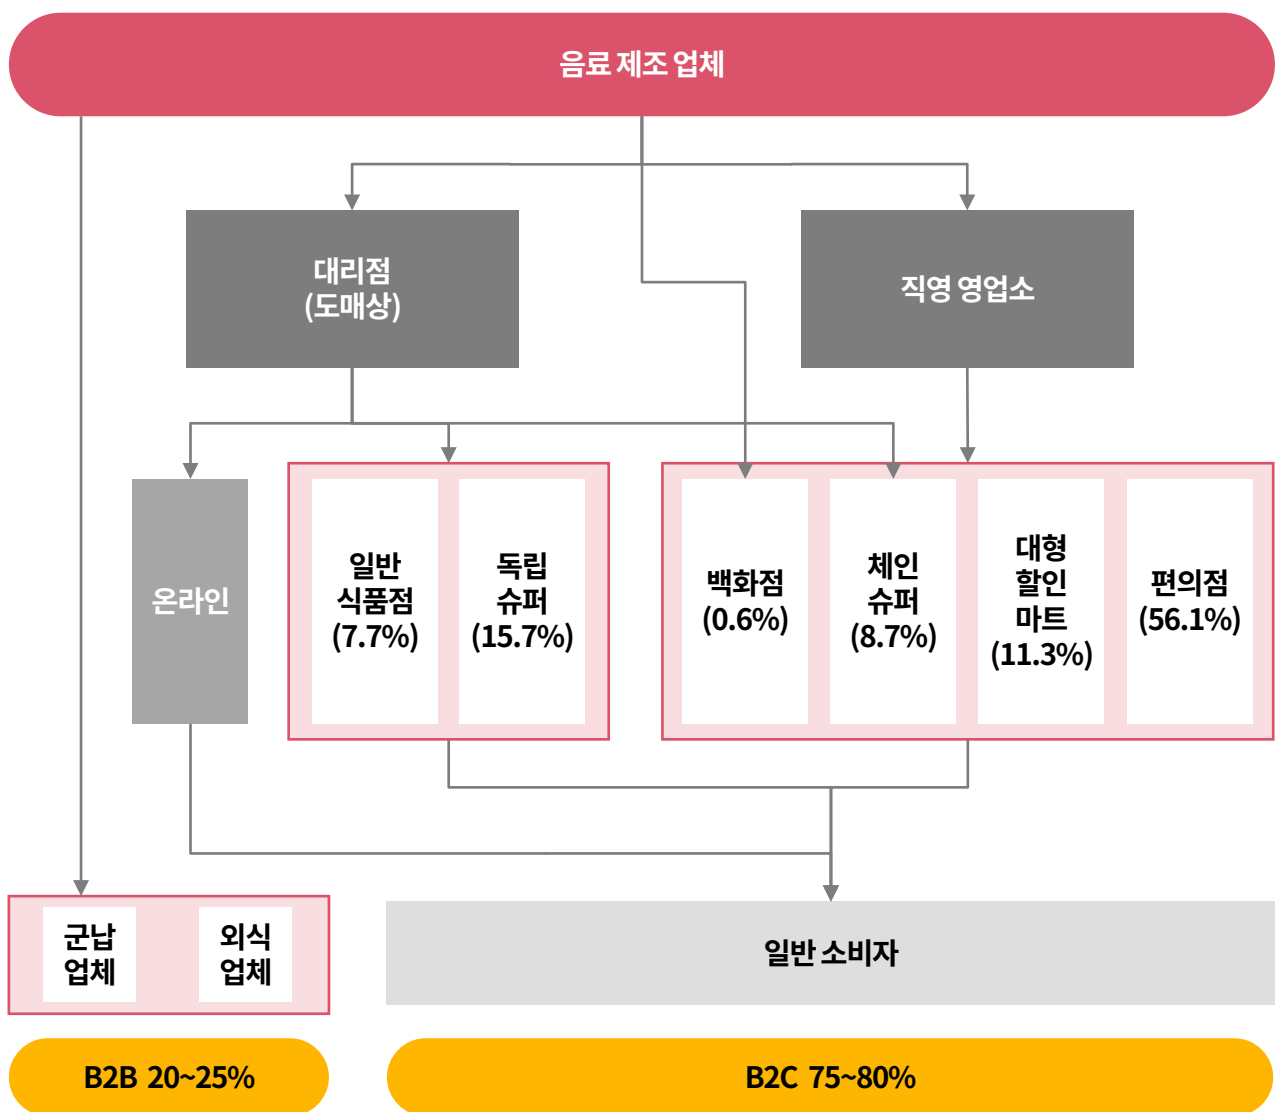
음료 제조 업체

대리점 (도매상)

직영 영업소

온라인

일반 식품점 (7.7%)

독립 슈퍼 (15.7%)

백화점 (0.6%)

체인 슈퍼 (8.7%)

대형 할인 마트 (11.3%)

편의점 (56.1%)

군납 업체

외식 업체

일반 소비자

B2B 20~25%

B2C 75~80%